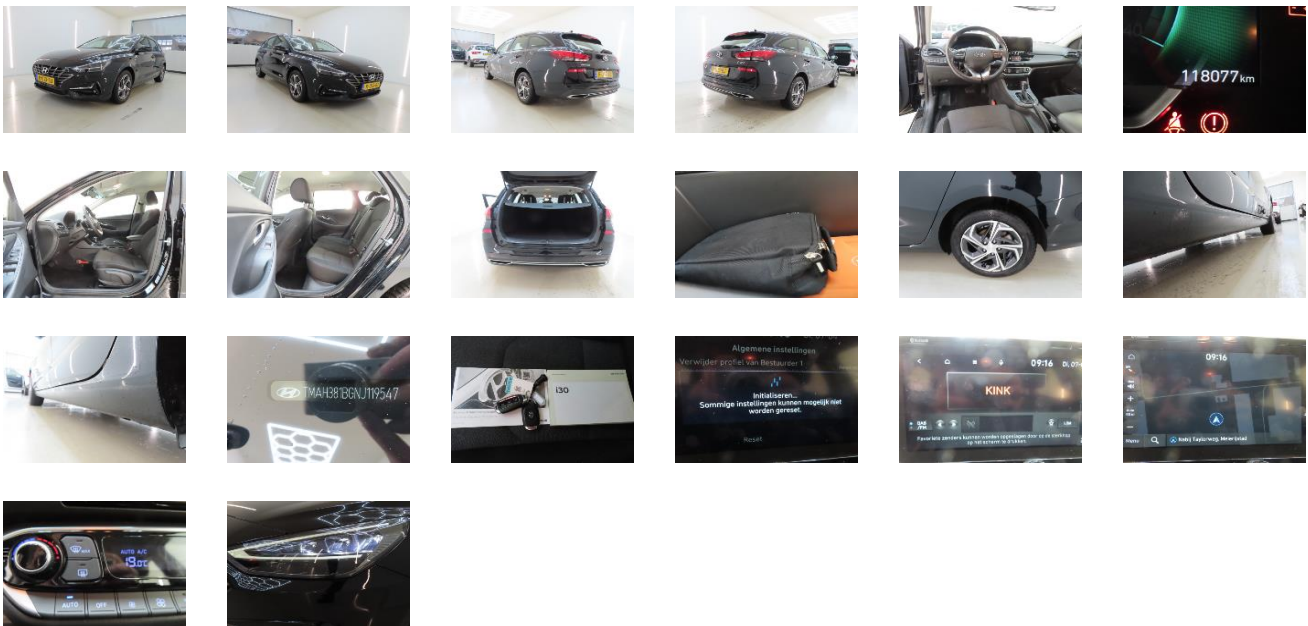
118077km

TMAH381BGNJ119547

i30

Algemene instellingen
Verwijder profiel van Bestuurder 1
Initialiseren...
Sommige instellingen kunnen mogelijk niet worden gereset.
Reset

09:16
KINK
Favoriete zenders kunnen worden opgeslagen door ze ze ontvangt op het scherm in te drukken.

09:16
Menu
Raboj Taylorweg, Meerbraat

AUTO A/C
19.0
AUTO
OFF